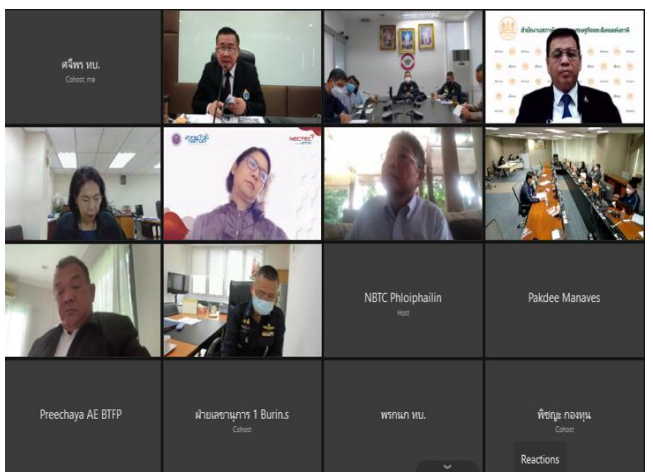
ศจีพร ทบ.
Cohost, me

สำนักงานสภาพัฒนาการเศรษฐกิจและสังคมแห่งชาติ

NECTEC

NBTC Phloiphailin
Host

Pakdee Manaves

Preechaya AE BTFP

ฝ่ายเลขานุการ 1 Burin.s
Cohost

พรกนก ทบ.

พิชญะ กองทุน
Cohost

Reactions